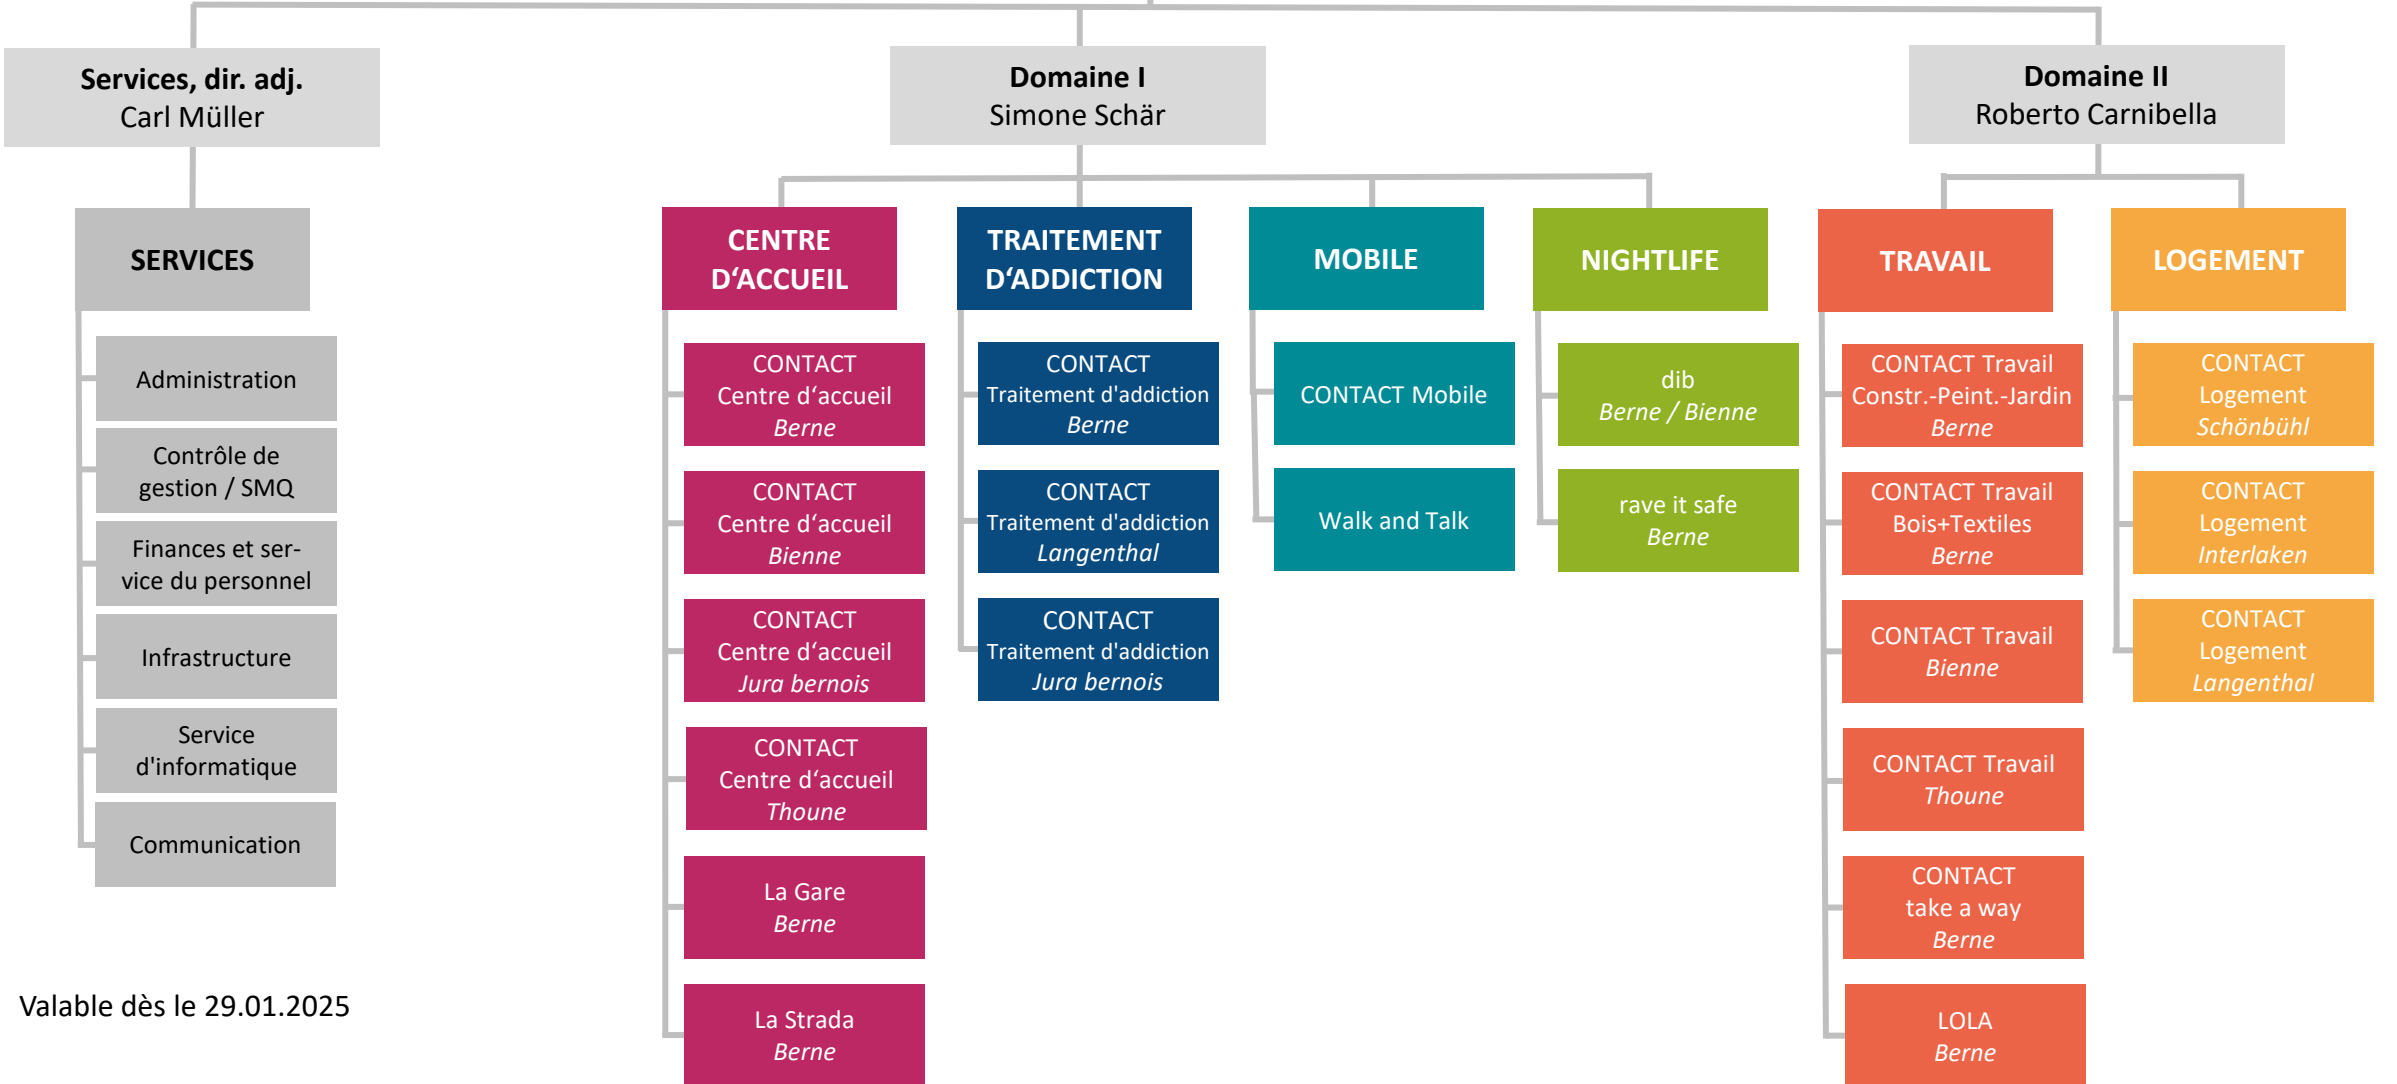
Services, dir. adj.
Carl Müller

SERVICES

Administration

Contrôle de gestion / SMQ

Finances et service du personnel

Infrastructure

Service d'informatique

Communication

Valable dès le 29.01.2025

Domaine I
Simone Schär

CENTRE D'ACCUEIL

CONTACT Centre d'accueil *Berne*

CONTACT Centre d'accueil *Bienne*

CONTACT Centre d'accueil *Jura bernois*

CONTACT Centre d'accueil *Thoune*

La Gare *Berne*

La Strada *Berne*

TRAITEMENT D'ADDICTION

CONTACT Traitement d'addiction *Berne*

CONTACT Traitement d'addiction *Langenthal*

CONTACT Traitement d'addiction *Jura bernois*

MOBILE

CONTACT Mobile

Walk and Talk

NIGHTLIFE

dib *Berne / Bienne*

rave it safe *Berne*

Domaine II
Roberto Carnibella

TRAVAIL

CONTACT Travail Constr.-Peint.-Jardin *Berne*

CONTACT Travail Bois+Textiles *Berne*

CONTACT Travail *Bienne*

CONTACT Travail *Thoune*

CONTACT take a way *Berne*

LOLA *Berne*

LOGEMENT

CONTACT Logement *Schönbühl*

CONTACT Logement *Interlaken*

CONTACT Logement *Langenthal*